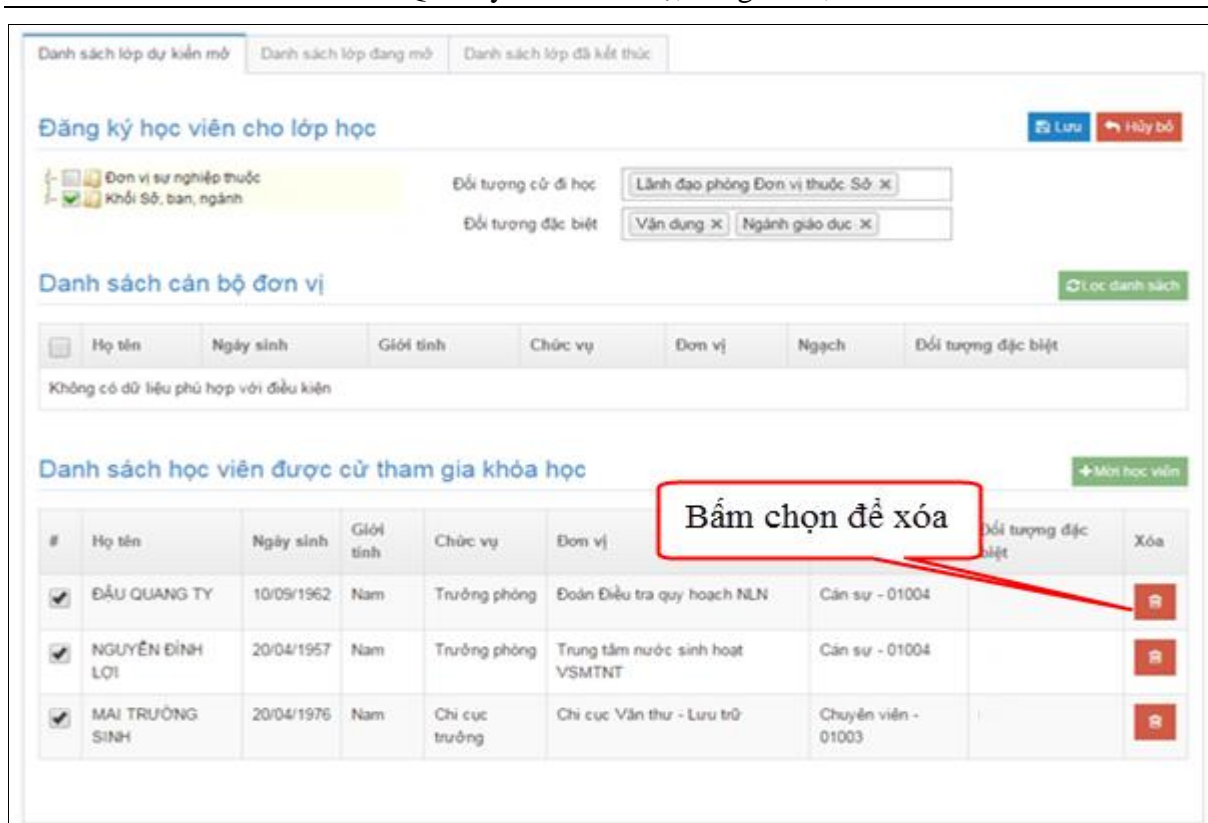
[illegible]

Danh sách lớp dự kiến mở | Danh sách lớp đang mở | Danh sách lớp đã kết thúc

Đăng ký học viên cho lớp học

Lưu | Hủy bỏ

Đơn vị sự nghiệp thuộc
Khối Sở, ban, ngành

Đối tượng cử đi học: Lãnh đạo phòng Đơn vị thuộc Sở ×

Đối tượng đặc biệt: Vận dụng × Ngành giáo dục ×

Danh sách cán bộ đơn vị

Lọc danh sách

| | Họ tên | Ngày sinh | Giới tính | Chức vụ | Đơn vị | Ngạch | Đối tượng đặc biệt |
|---|---|---|---|---|---|---|---|
| Không có dữ liệu phù hợp với điều kiện | | | | | | | |

Danh sách học viên được cử tham gia khóa học

Mời học viên

Bấm chọn để xóa

| # | Họ tên | Ngày sinh | Giới tính | Chức vụ | Đơn vị | | Đối tượng đặc biệt | Xóa |
|---|---|---|---|---|---|---|---|---|
| ✔ | ĐẬU QUANG TY | 10/09/1962 | Nam | Trưởng phòng | Đoàn Điều tra quy hoạch NLN | Cán sự - 01004 | | |
| ✔ | NGUYỄN ĐÌNH LỢI | 20/04/1957 | Nam | Trưởng phòng | Trung tâm nước sinh hoạt VSMTNT | Cán sự - 01004 | | |
| ✔ | MAI TRƯỜNG SINH | 20/04/1976 | Nam | Chi cục trưởng | Chi cục Văn thư - Lưu trữ | Chuyên viên - 01003 | | |